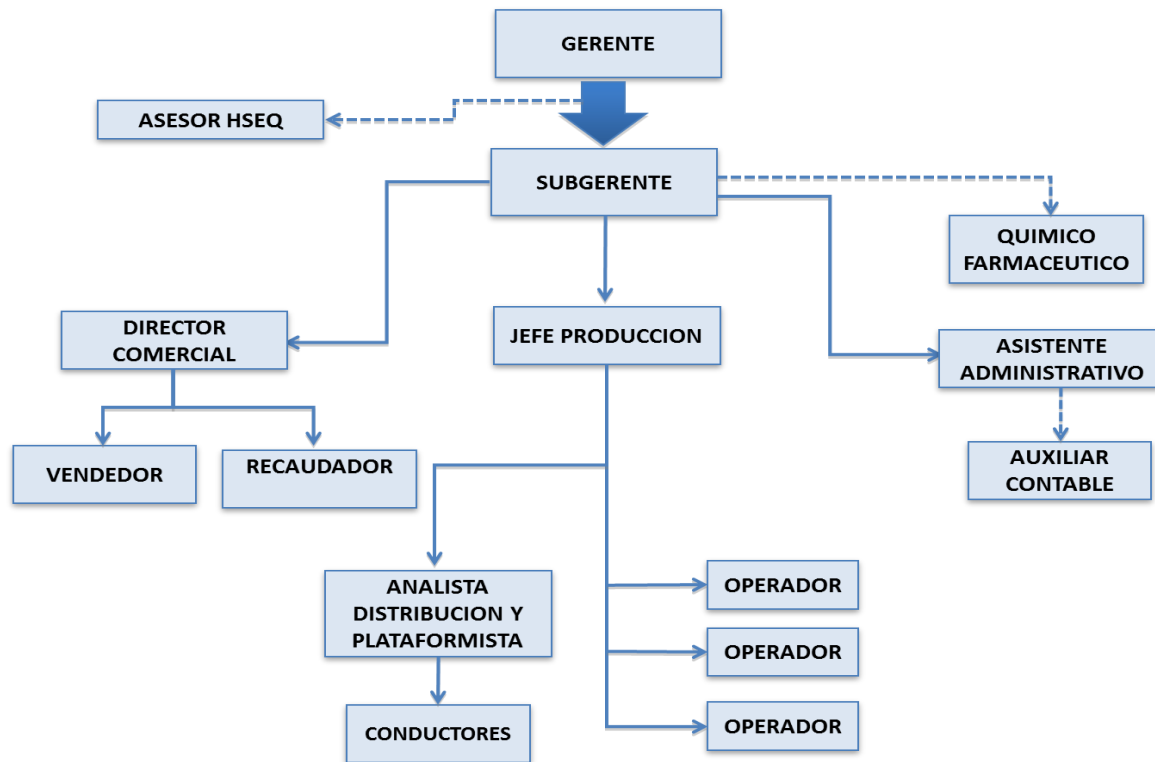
GERENTE

ASESOR HSEQ

SUBGERENTE

QUIMICO FARMACEUTICO

DIRECTOR COMERCIAL

JEFE PRODUCCION

ASISTENTE ADMINISTRATIVO

AUXILIAR CONTABLE

VENDEDOR

RECAUDADOR

ANALISTA DISTRIBUCION Y PLATAFORMISTA

OPERADOR

OPERADOR

OPERADOR

CONDUCTORES